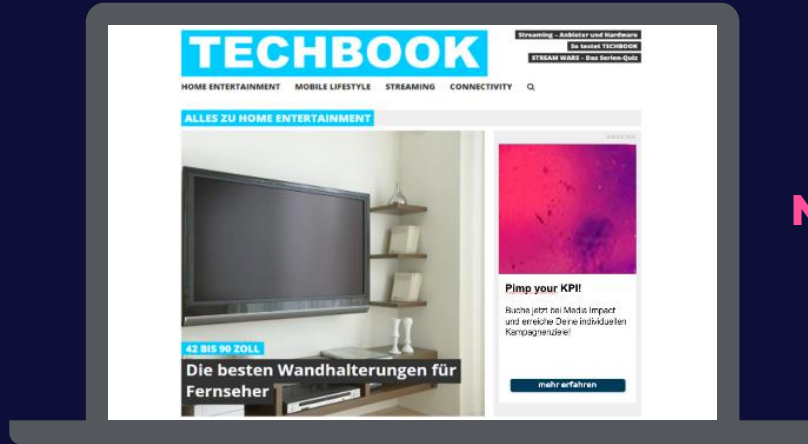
TECHBOOK

Streaming – Anbieter und Hardware
So testet TECHBOOK
STREAM WARS – Das Serien-Quiz

HOME ENTERTAINMENT MOBILE LIFESTYLE STREAMING CONNECTIVITY

ALLES ZU HOME ENTERTAINMENT

42 BIS 90 ZOLL
Die besten Wandhalterungen für Fernseher

ANZEIGE
Pimp your KPI!
Buche jetzt bei Media Impact und erreiche Deine individuellen Kampagnenziele!
mehr erfahren

N